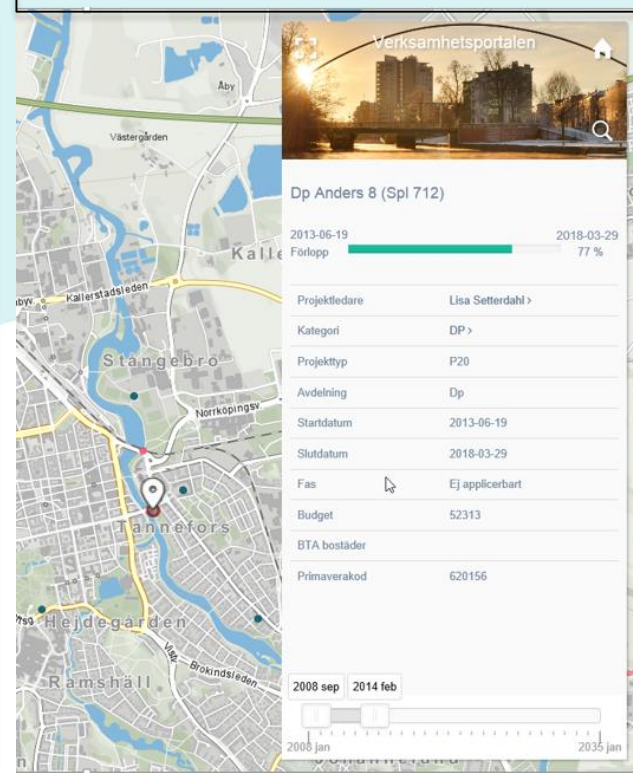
Åby

Västergården

Kalle

Kallerstadsleden

Stångebro

Norrköpingsv

Tannefors

Hejdegården

Brokindsleden

Ramshäll

Verksamhetsportalen

Dp Anders 8 (Spl 712)

2013-06-19
Förlopp
2018-03-29
77 %

| | |
|---|---|
| Projektledare | Lisa Setterdahl › |
| Kategori | DP › |
| Projekttyp | P20 |
| Avdelning | Dp |
| Startdatum | 2013-06-19 |
| Slutdatum | 2018-03-29 |
| Fas | Ej applicerbart |
| Budget | 52313 |
| BTA bostäder | |
| Primaverakod | 620156 |

2008 sep
2014 feb

2008 jan
2035 jan